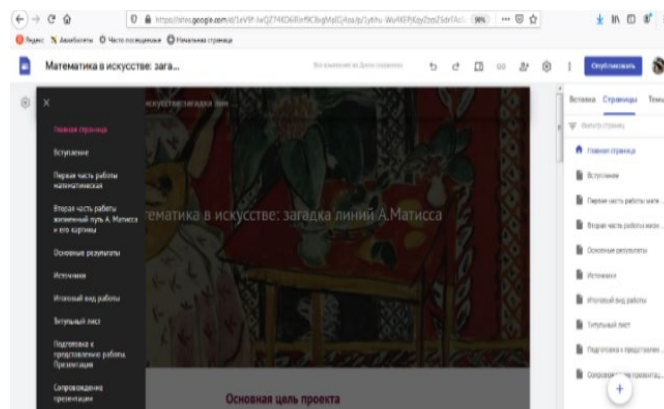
https://sites.google.com/d/1eV9f-IwQZ74KD6Rnf9C8vgMpIGj4oa/p/1ytihu-Wu4X0PjXqy2oo25drTAd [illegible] 98%

Яндекс Аэробилеты Часто посещаемые Начальная страница

Математика в искусстве: зага...

Все изменения на Диске сохранены

Опубликовать

Вставка Страницы Темы

Фильтр страниц

Главная страница
Вступление
Первая часть работы мате...
Вторая часть работы жизн...
Основные результаты
Источники
Итоговый вид работы
Титульный лист
Подготовка к представлен...
Сопровож... презентац...

×

Главная страница
Вступление
Первая часть работы математическая
Вторая часть работы жизненный путь А. Матисса и его картины
Основные результаты
Источники
Итоговый вид работы
Титульный лист
Подготовка к представлению работы. Презентация
Сопровождение презентации

искусстве: загадка лин...

ематика в искусстве: загадка линий А.Матисса

Основная цель проекта